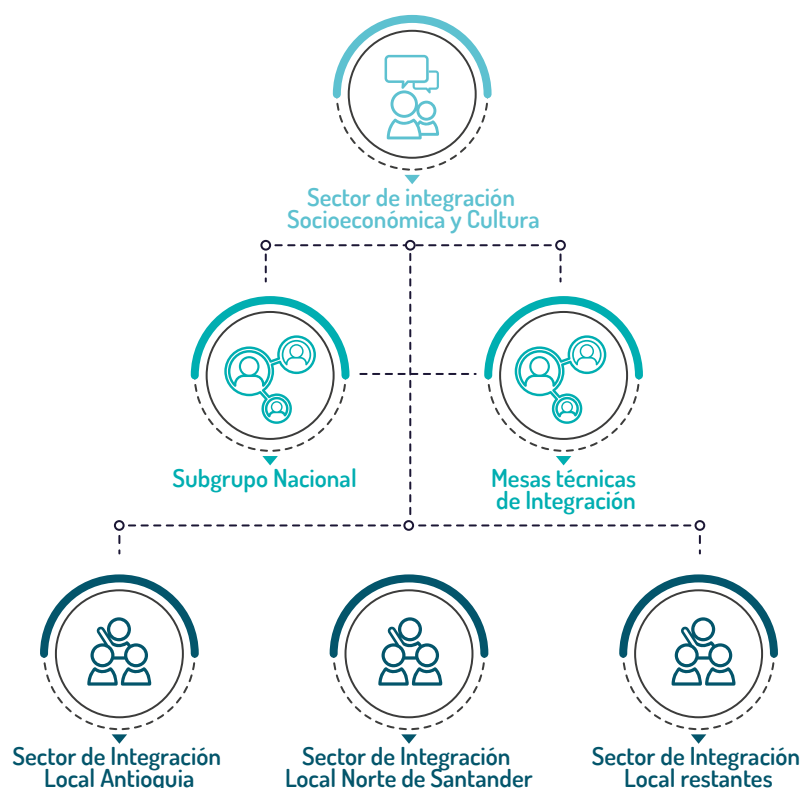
Sector de integración Socioeconómica y Cultura

Subgrupo Nacional

Mesas técnicas de Integración

Sector de Integración Local Antioquia

Sector de Integración Local Norte de Santander

Sector de Integración Local restantes